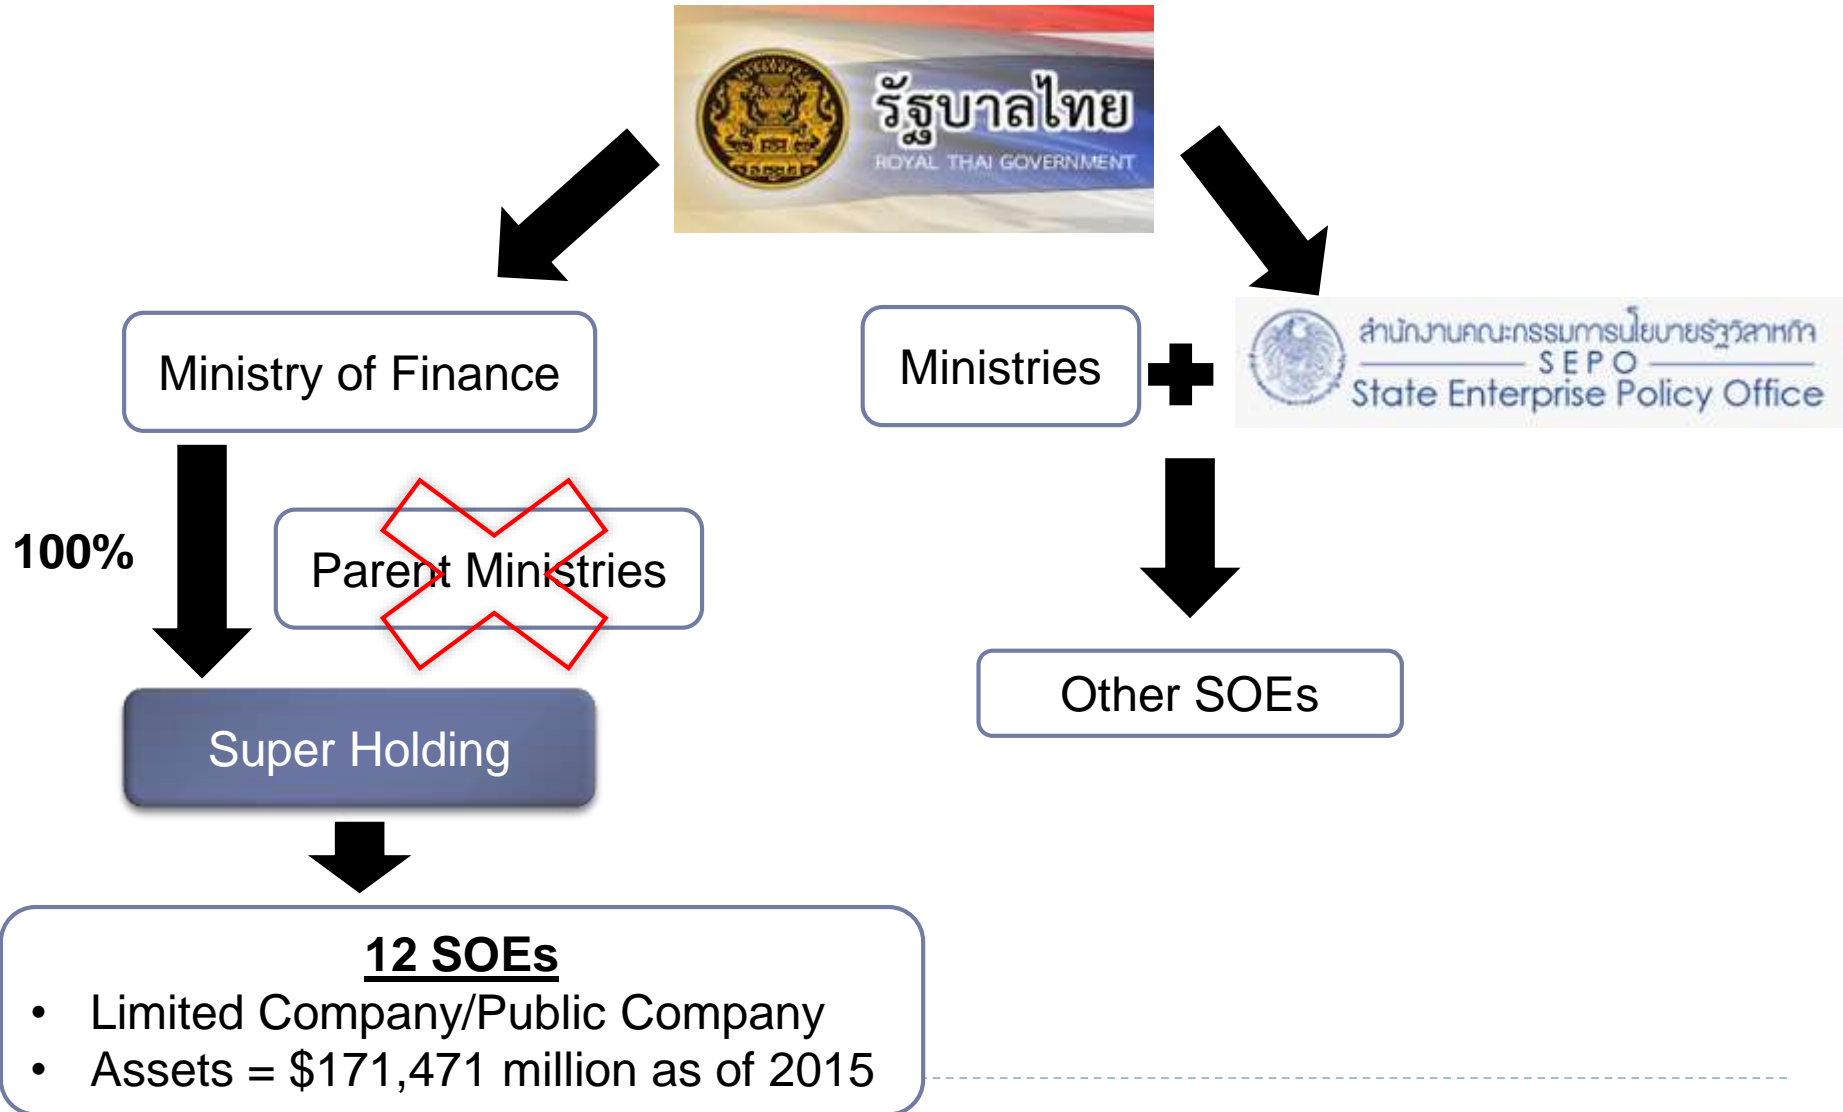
รัฐบาลไทย
ROYAL THAI GOVERNMENT

Ministry of Finance

Ministries

สำนักงานคณะกรรมการนโยบายรัฐวิสาหกิจ
SEPO
State Enterprise Policy Office

100%

Parent Ministries

Super Holding

Other SOEs

12 SOEs
• Limited Company/Public Company
• Assets = $171,471 million as of 2015